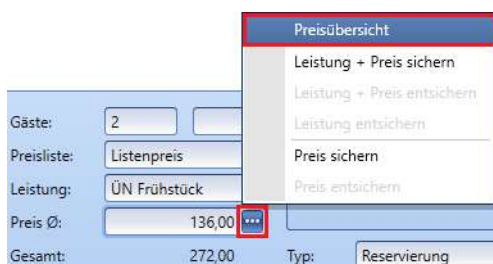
Preisübersicht
Leistung + Preis sichern
Leistung + Preis entsichern
Leistung entsichern
Preis sichern
Preis entsichern

Gäste: 2
Preisliste: Listenpreis
Leistung: ÜN Frühstück
Preis Ø: 136,00 ...
Gesamt: 272,00 Typ: Reservierung